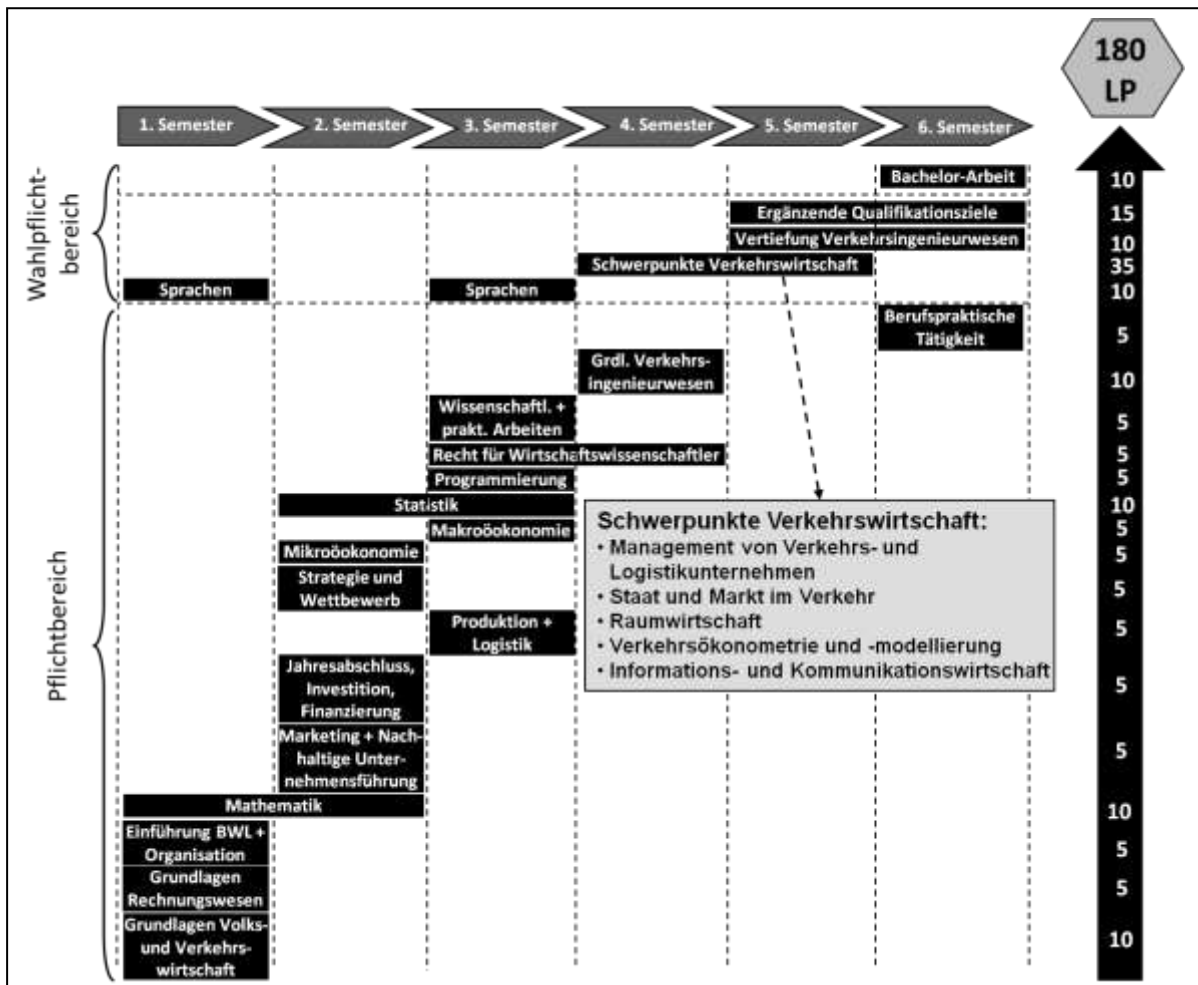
180 LP

1. Semester
2. Semester
3. Semester
4. Semester
5. Semester
6. Semester

Wahlpflichtbereich

Bachelor-Arbeit 10
Ergänzende Qualifikationsziele 15
Vertiefung Verkehrsingenieurwesen 10
Schwerpunkte Verkehrswirtschaft 35
Sprachen
Sprachen 10

Pflichtbereich

Berufspraktische Tätigkeit 5
Grdl. Verkehrsingenieurwesen 10
Wissenschaftl. + prakt. Arbeiten 5
Recht für Wirtschaftswissenschaftler 5
Programmierung 5
Statistik 10
Makroökonomie 5
Mikroökonomie 5
Strategie und Wettbewerb 5
Produktion + Logistik 5
Jahresabschluss, Investition, Finanzierung 5
Marketing + Nachhaltige Unternehmensführung 5
Mathematik 10
Einführung BWL + Organisation 5
Grundlagen Rechnungswesen 5
Grundlagen Volks- und Verkehrswirtschaft 10

Schwerpunkte Verkehrswirtschaft:
• Management von Verkehrs- und Logistikunternehmen
• Staat und Markt im Verkehr
• Raumwirtschaft
• Verkehrsökonometrie und -modellierung
• Informations- und Kommunikationswirtschaft